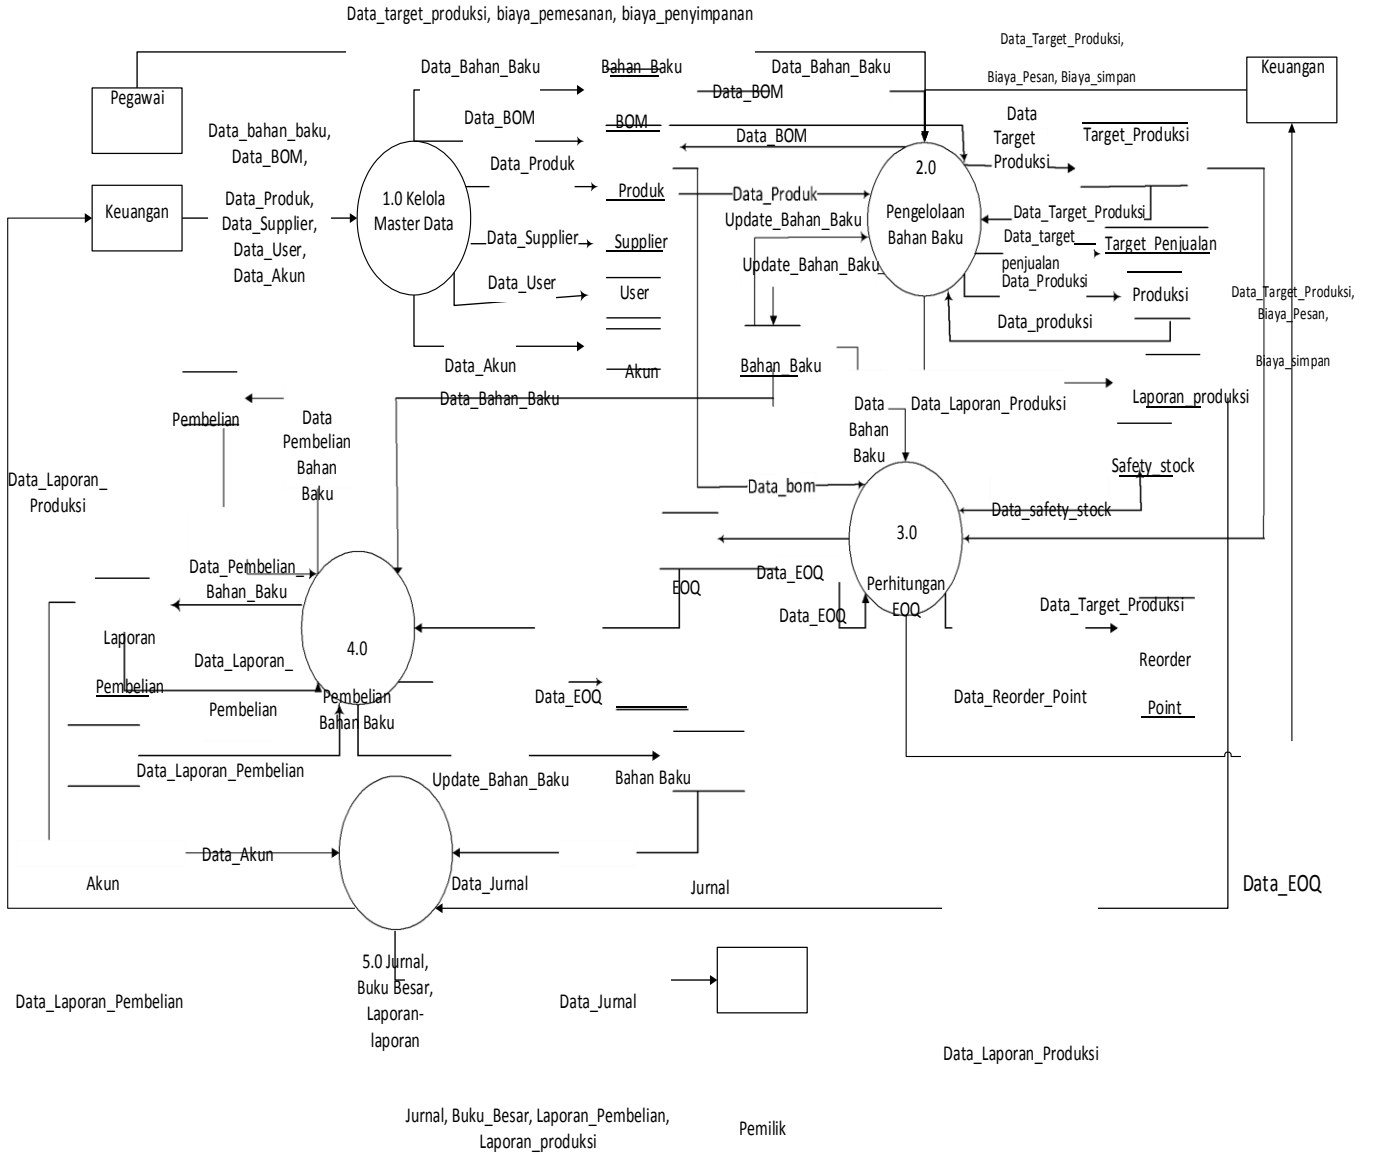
Data_target_produksi, biaya_pemesanan, biaya_penyimpanan

Data_Target_Produksi,

Biaya_Pesan, Biaya_simpan

Keuangan

Pegawai

Data_Bahan_Baku

Bahan_Baku

Data_Bahan_Baku

Data_BOM

Data_BOM

BOM

Data_BOM

Data_bahan_baku, Data_BOM,

Data_Produk, Data_Supplier, Data_User, Data_Akun

Keuangan

1.0 Kelola Master Data

Data_Produk

Produk

Data_Produk

Data_Supplier

Supplier

Data_User

User

Data_Akun

Akun

Update_Bahan_Baku

Update_Bahan_Baku

2.0 Pengelolaan Bahan Baku

Data Target Produksi

Target_Produksi

Data_Target_Produksi

Data_target penjualan

Target_Penjualan

Data_Produksi

Produksi

Data_produksi

Data_Target_Produksi, Biaya_Pesan, Biaya_simpan

Bahan_Baku

Data_Bahan_Baku

Pembelian

Data Pembelian Bahan Baku

Data_Laporan_ Produksi

Data Bahan Baku

Data_Laporan_Produksi

Laporan_produksi

Safety_stock

Data_bom

Data_safety_stock

3.0 Perhitungan EOQ

Data_EOQ

EOQ

Data_EOQ

Data_Pembelian_ Bahan_Baku

4.0 Pembelian Bahan Baku

Laporan Pembelian

Data_Laporan_ Pembelian

Data_Target_Produksi

Reorder Point

Data_EOQ

Data_Reorder_Point

Data_Laporan_Pembelian

Update_Bahan_Baku

Bahan Baku

Data_Akun

Akun

Data_Jurnal

Jurnal

Data_EOQ

5.0 Jurnal, Buku Besar, Laporan-laporan

Data_Laporan_Pembelian

Data_Jurnal

Data_Laporan_Produksi

Jurnal, Buku_Besar, Laporan_Pembelian, Laporan_produksi

Pemilik